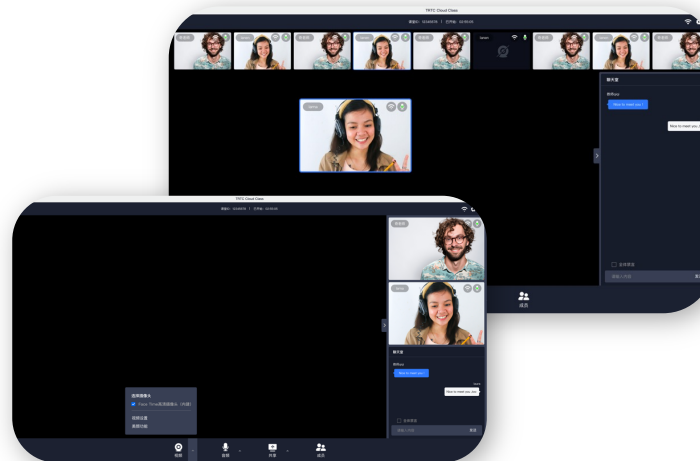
TRTC Cloud Class

聊天室

Nice to meet you !

Nice to meet you.

全体禁言

成员

TRTC Cloud Class

聊天室

Nice to meet you !

Nice to meet you.

全体禁言

发送

选择摄像头

FaceTime高清摄像头（内建）

视频设置

美颜功能

视频

音频

共享

成员